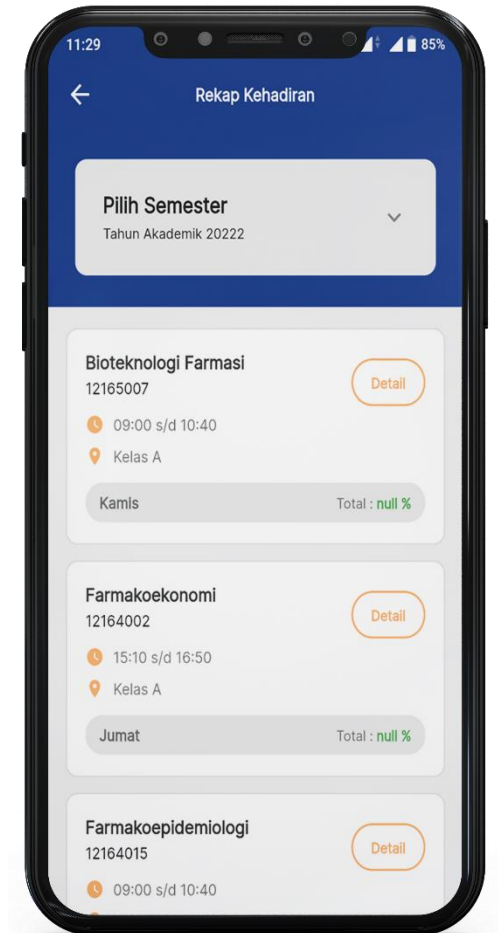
11:29

85%

Rekap Kehadiran

Pilih Semester
Tahun Akademik 20222

Bioteknologi Farmasi
12165007
Detail
09:00 s/d 10:40
Kelas A
Kamis
Total : null %

Farmakoekonomi
12164002
Detail
15:10 s/d 16:50
Kelas A
Jumat
Total : null %

Farmakoepidemiologi
12164015
Detail
09:00 s/d 10:40